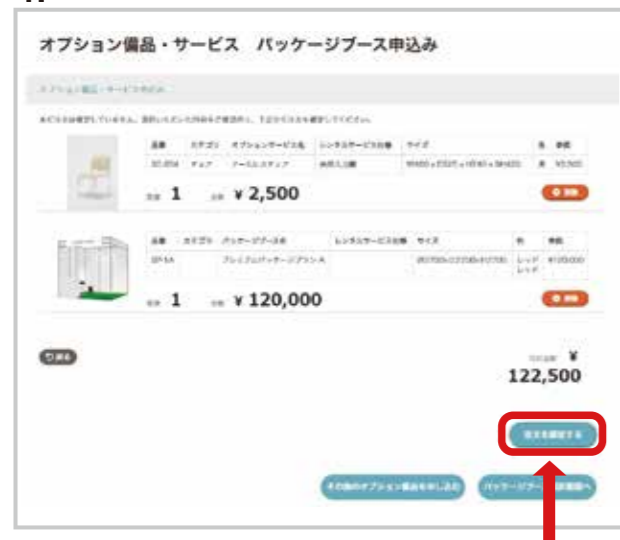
オプション備品・サービス　パッケージブース申込み

オプション備品・サービスのカート

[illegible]

| 品番 | カテゴリ | オプションサービス名 | レンタルサービス内容 | サイズ | 色 | 単価 |
|---|---|---|---|---|---|---|
| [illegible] | チェア | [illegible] | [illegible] | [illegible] | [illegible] | ¥2,500 |

数量 1　金額 ¥ 2,500

| 品番 | カテゴリ | パッケージブース名 | レンタルサービス内容 | サイズ | 色 | 単価 |
|---|---|---|---|---|---|---|
| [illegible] | | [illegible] | | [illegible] | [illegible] | ¥120,000 |

数量 1　金額 ¥ 120,000

戻る

合計金額 ¥ 122,500

注文を確定する

その他のオプション備品を申し込む

パッケージブー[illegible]画面へ